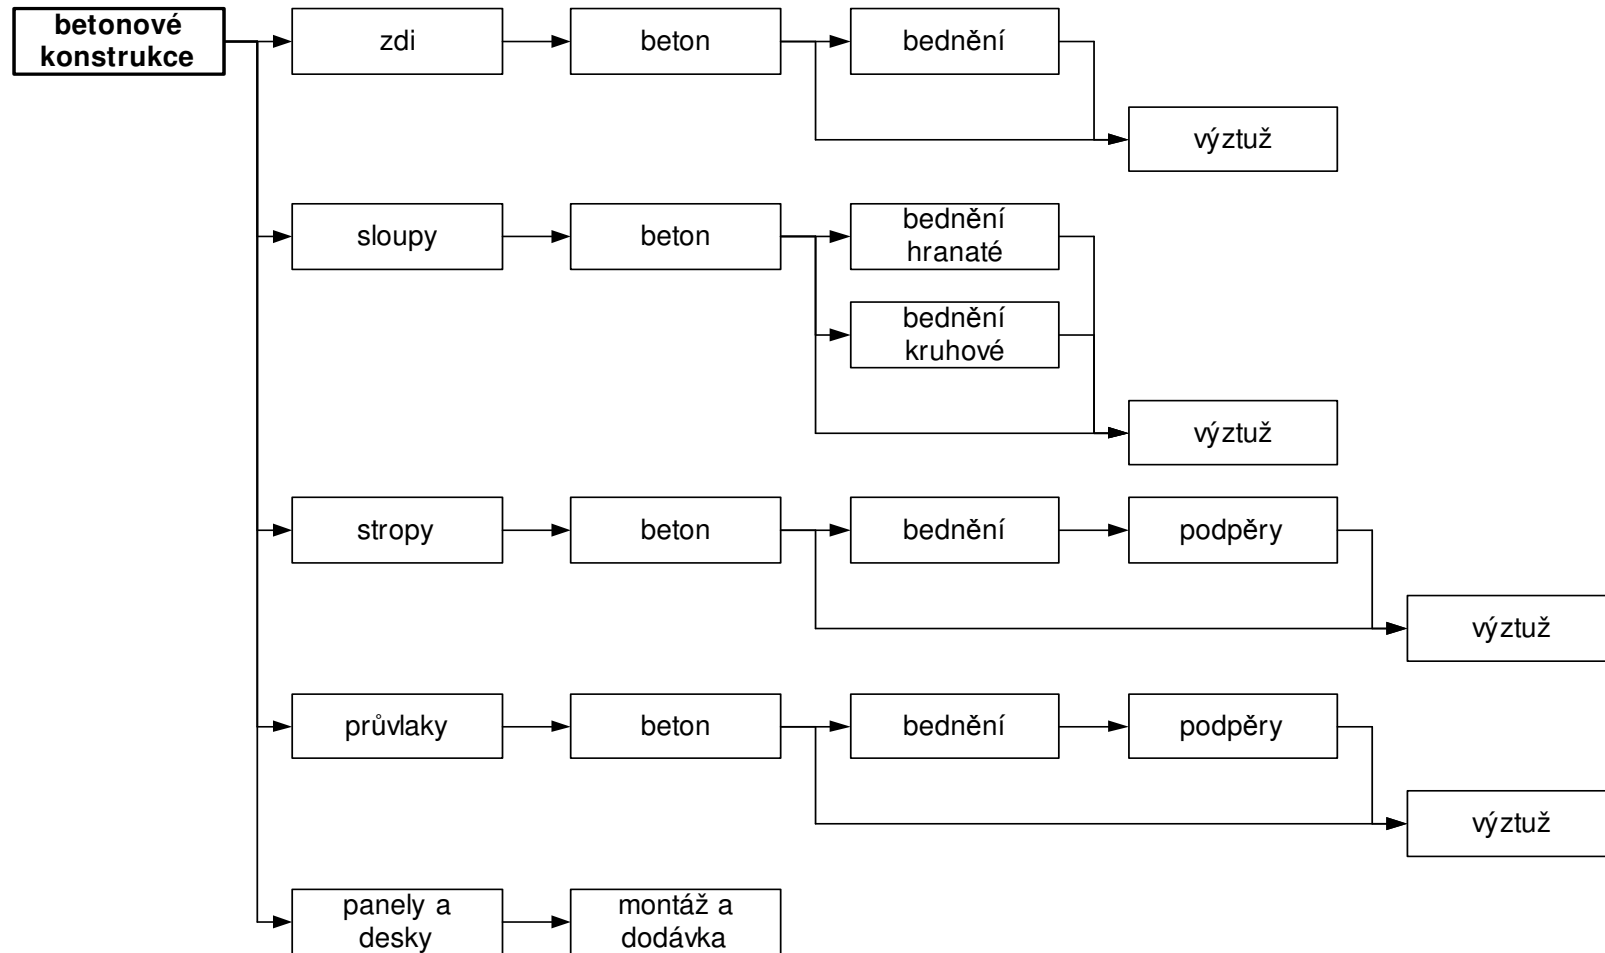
betonové konstrukce

zdi
beton
bednění
výztuž

sloupy
beton
bednění hranaté
bednění kruhové
výztuž

stropy
beton
bednění
podpěry
výztuž

průvlaky
beton
bednění
podpěry
výztuž

panely a desky
montáž a dodávka